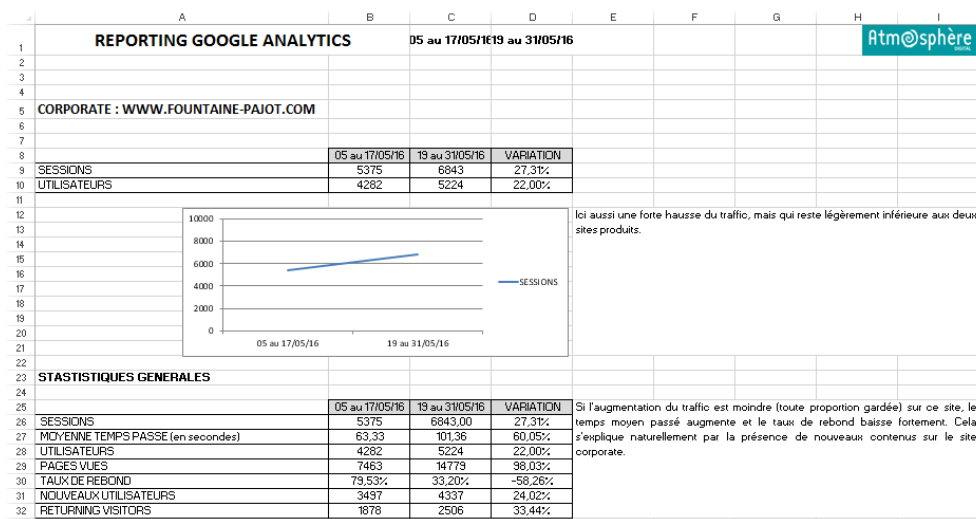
| | A | B | C | D | E | F | G | H | I |
|---|---|---|---|---|---|---|---|---|---|
| 1 | REPORTING GOOGLE ANALYTICS | 05 au 17/05/16 | 19 au 31/05/16 | | | | | | Atmosphère DIGITAL |
| 5 | CORPORATE : WWW.FOUNTAINE-PAJOT.COM | | | | | | | | |
| 8 | | 05 au 17/05/16 | 19 au 31/05/16 | VARIATION | | | | | |
| 9 | SESSIONS | 5375 | 6843 | 27,31% | | | | | |
| 10 | UTILISATEURS | 4282 | 5224 | 22,00% | | | | | |

10000
8000
6000
4000
2000
0
05 au 17/05/16
19 au 31/05/16
SESSIONS

Ici aussi une forte hausse du traffic, mais qui reste légèrement inférieure aux deux sites produits.

STASTISTIQUES GENERALES

| | 05 au 17/05/16 | 19 au 31/05/16 | VARIATION |
|---|---|---|---|
| SESSIONS | 5375 | 6843,00 | 27,31% |
| MOYENNE TEMPS PASSE (en secondes) | 63,33 | 101,36 | 60,05% |
| UTILISATEURS | 4282 | 5224 | 22,00% |
| PAGES VUES | 7463 | 14779 | 98,03% |
| TAUX DE REBOND | 79,53% | 33,20% | -58,26% |
| NOUVEAUX UTILISATEURS | 3497 | 4337 | 24,02% |
| RETURNING VISITORS | 1878 | 2506 | 33,44% |

Si l'augmentation du traffic est moindre (toute proportion gardée) sur ce site, le temps moyen passé augmente et le taux de rebond baisse fortement. Cela s'explique naturellement par la présence de nouveaux contenus sur le site corporate.